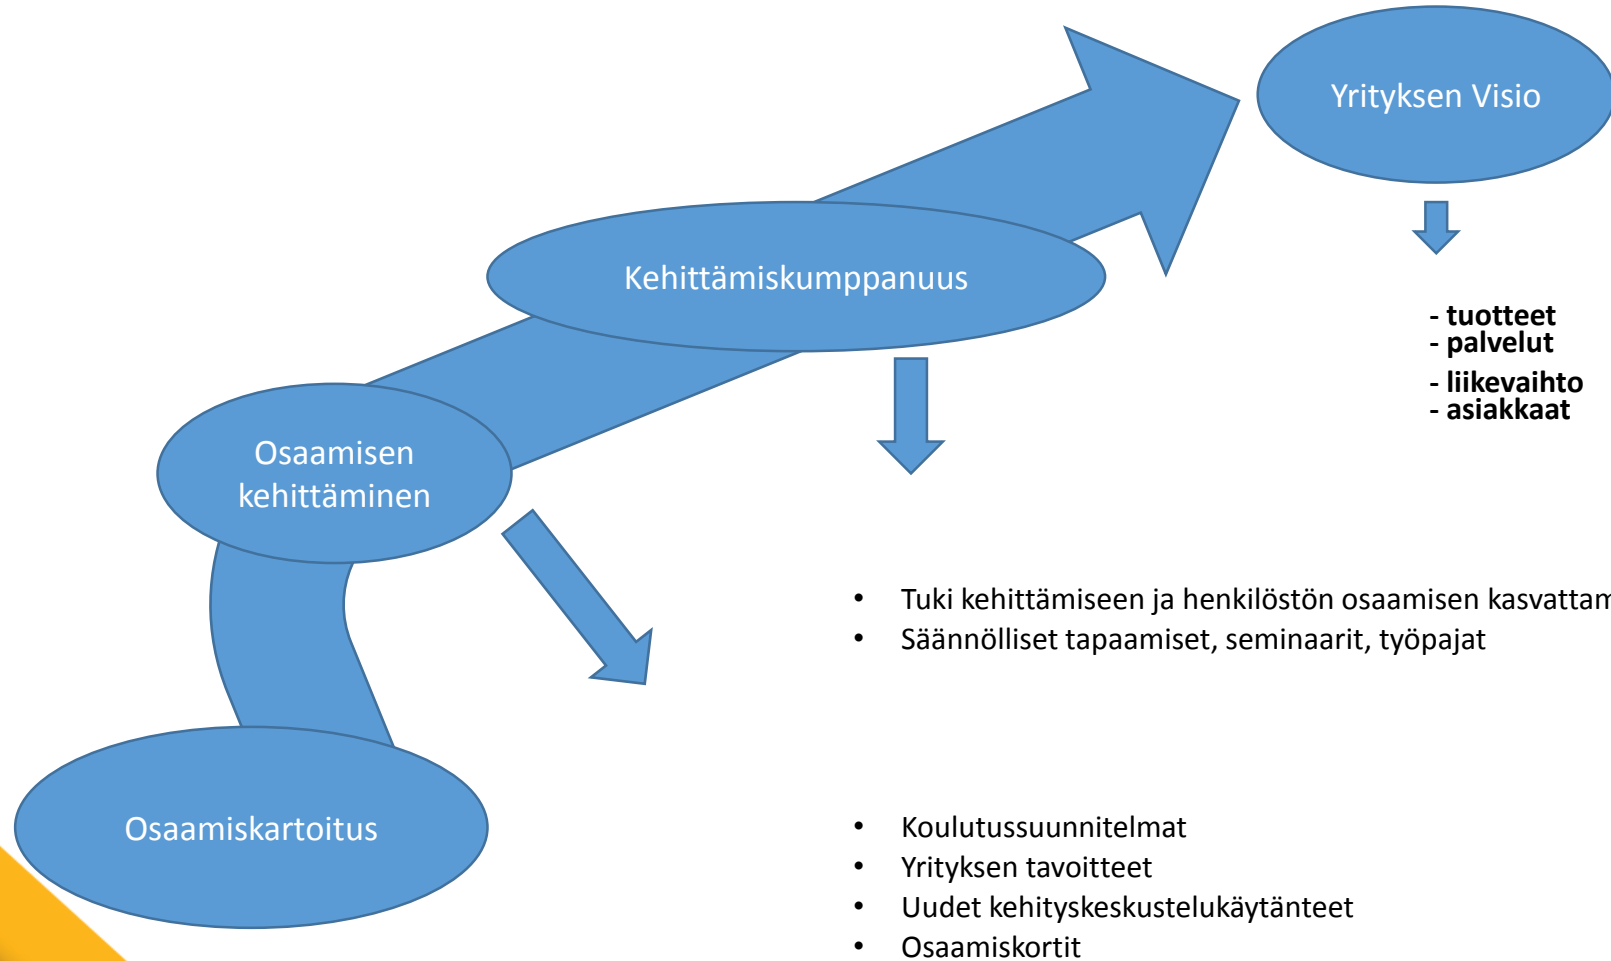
Yrityksen Visio

- tuotteet
- palvelut
- liikevaihto
- asiakkaat

Kehittämiskumppanuus

Osaamisen kehittäminen

- Tuki kehittämiseen ja henkilöstön osaamisen kasvattam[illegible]
- Säännölliset tapaamiset, seminaarit, työpajat

Osaamiskartoitus

- Koulutussuunnitelmat
- Yrityksen tavoitteet
- Uudet kehityskeskustelukäytänteet
- Osaamiskortit